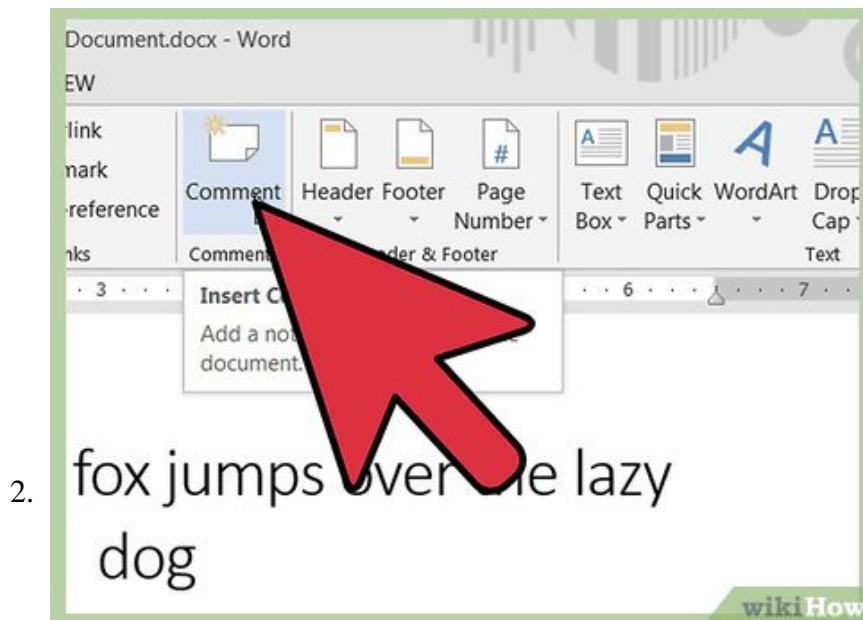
Document.docx - Word

EW

link
mark
reference

nks

Comment

Comment

Header Footer

Page Number

ader & Footer

Text Box

Quick Parts

WordArt

Drop Cap

Text

3 · · · 6 · · · 7

Insert C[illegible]

Add a no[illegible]
document.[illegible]

2.

fox jumps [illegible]ver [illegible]e lazy dog

wikiHow